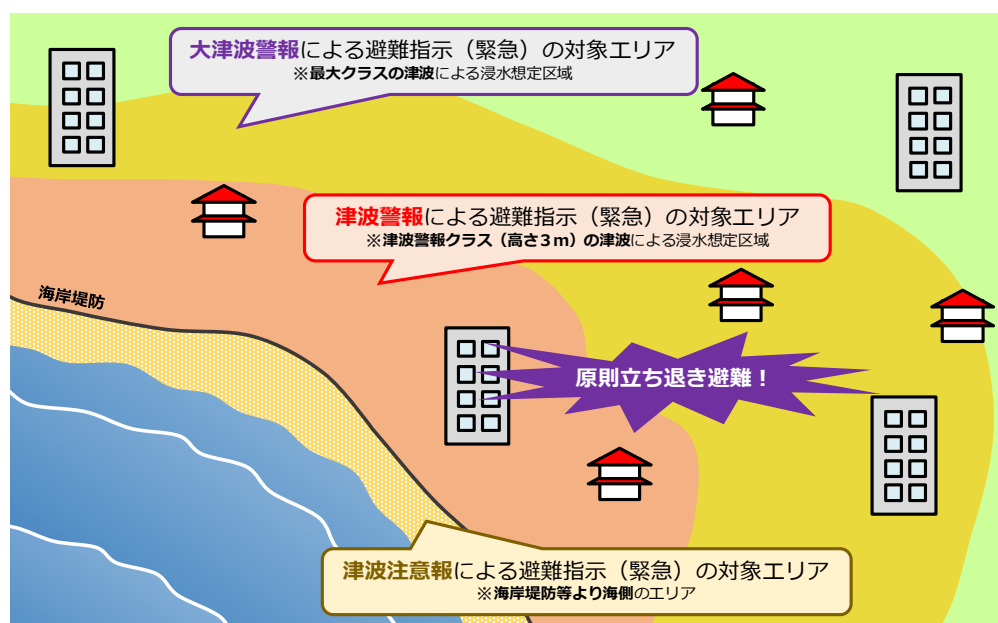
大津波警報による避難指示（緊急）の対象エリア
※最大クラスの津波による浸水想定区域

津波警報による避難指示（緊急）の対象エリア
※津波警報クラス（高さ３ｍ）の津波による浸水想定区域

海岸堤防

原則立ち退き避難！

津波注意報による避難指示（緊急）の対象エリア
※海岸堤防等より海側のエリア